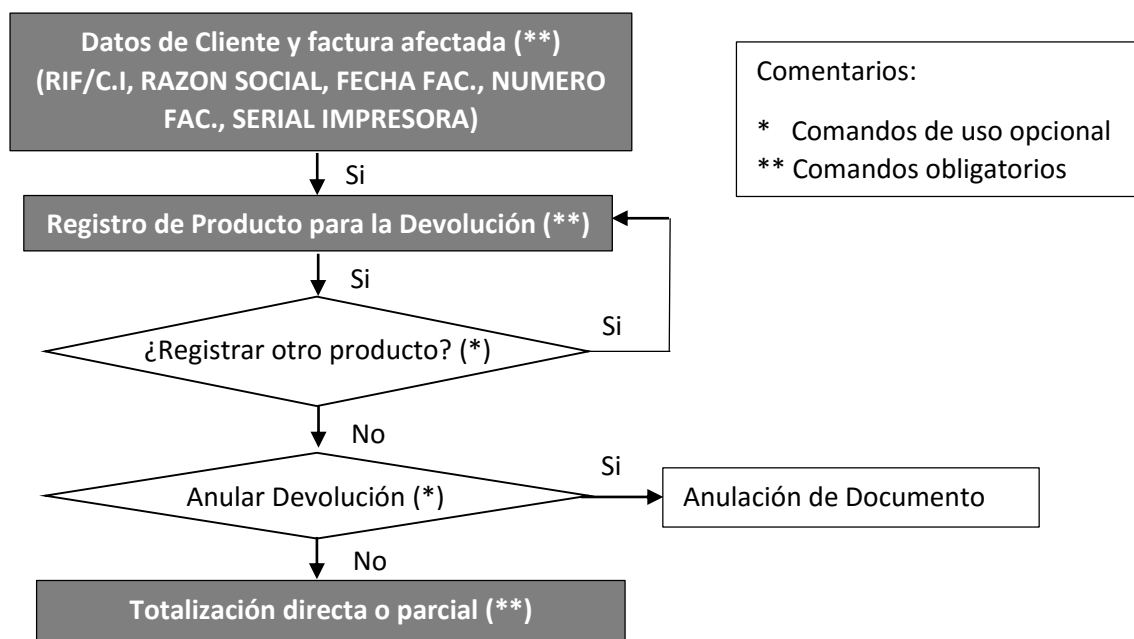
Datos de Cliente y factura afectada (**) (RIF/C.I, RAZON SOCIAL, FECHA FAC., NUMERO FAC., SERIAL IMPRESORA)

Comentarios:

* Comandos de uso opcional
** Comandos obligatorios

Si

Registro de Producto para la Devolución (**)

Si

Si

¿Registrar otro producto? (*)

No

Si

Anular Devolución (*)

Anulación de Documento

No

Totalización directa o parcial (**)